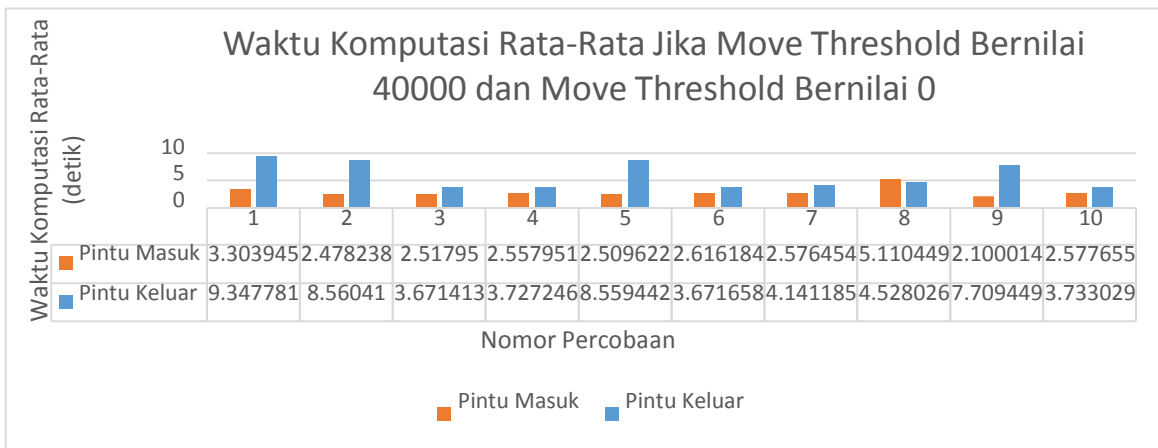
Waktu Komputasi Rata-Rata Jika Move Threshold Bernilai 40000 dan Move Threshold Bernilai 0

Waktu Komputasi Rata-Rata (detik)

10
5
0

| | 1 | 2 | 3 | 4 | 5 | 6 | 7 | 8 | 9 | 10 |
|---|---|---|---|---|---|---|---|---|---|---|
| Pintu Masuk | 3.303945 | 2.478238 | 2.51795 | 2.557951 | 2.509622 | 2.616184 | 2.576454 | 5.110449 | 2.100014 | 2.577655 |
| Pintu Keluar | 9.347781 | 8.56041 | 3.671413 | 3.727246 | 8.559442 | 3.671658 | 4.141185 | 4.528026 | 7.709449 | 3.733029 |

Nomor Percobaan

Pintu Masuk Pintu Keluar